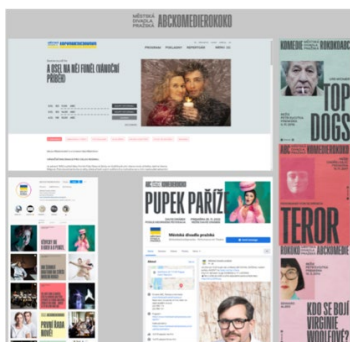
MĚSTSKÁ DIVADLA PRAŽSKÁ ABCKOMEDIEROKOKO

A OSEL NA NĚJ FOUKL (VÁNOČNÍ PŘÍBĚH)

PROGRAM

PUPEK PAŘÍŽ

Městská divadla pražská

KOMEDIE

TOP DOGS

TEROR

ROKOKO

ABC

KDO SE BOJÍ VIRGINIE WOOLFOVÉ?

ABCKOMEDIEROKOKO